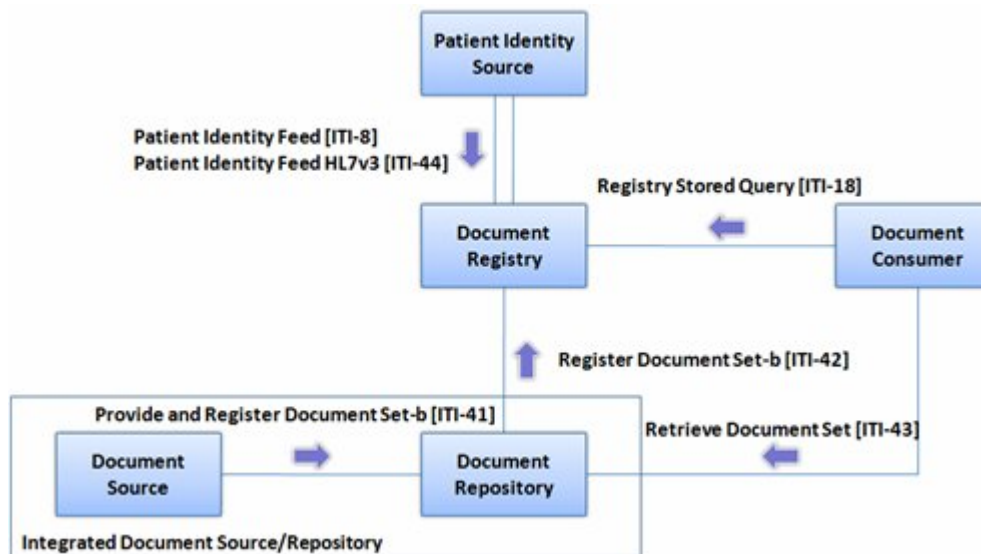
Patient Identity Source

Patient Identity Feed [ITI-8]
Patient Identity Feed HL7v3 [ITI-44]

Registry Stored Query [ITI-18]

Document Registry

Document Consumer

Register Document Set-b [ITI-42]

Provide and Register Document Set-b [ITI-41]

Retrieve Document Set [ITI-43]

Document Source

Document Repository

Integrated Document Source/Repository